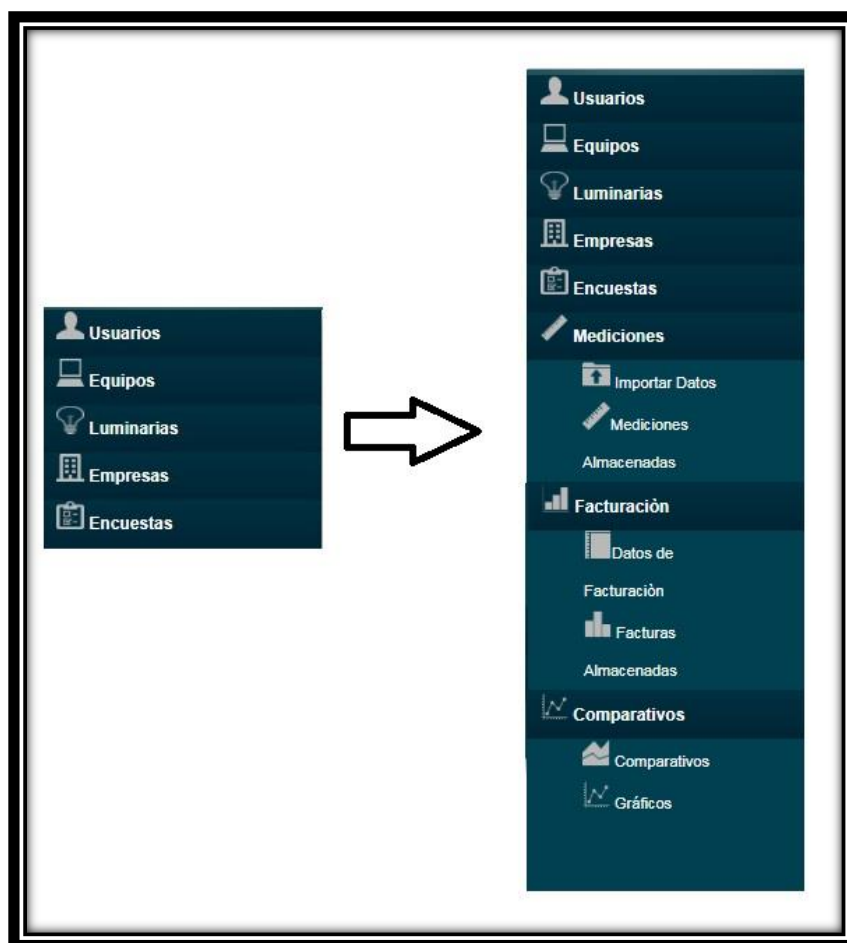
Usuarios
Equipos
Luminarias
Empresas
Encuestas

Usuarios
Equipos
Luminarias
Empresas
Encuestas
Mediciones
Importar Datos
Mediciones Almacenadas
Facturaciòn
Datos de Facturaciòn
Facturas Almacenadas
Comparativos
Comparativos
Gráficos